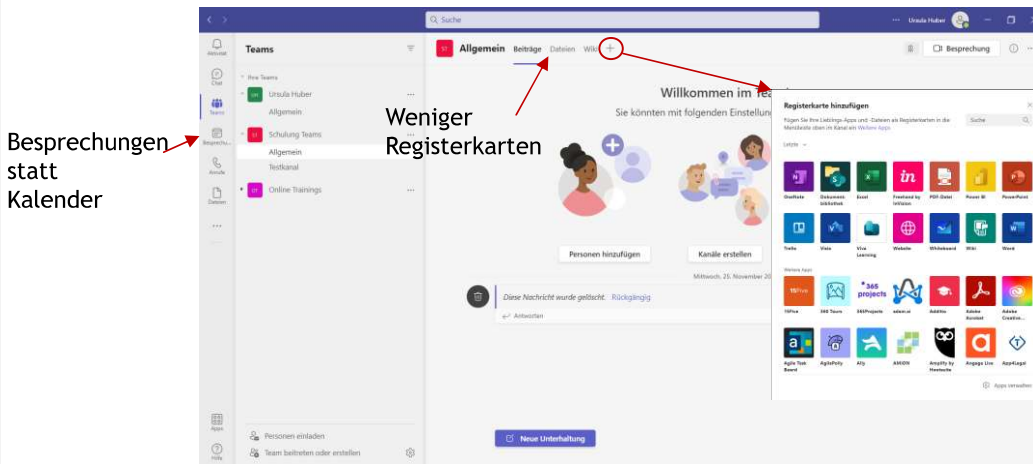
Besprechungen statt Kalender

Weniger Registerkarten

Suche

Ursula Huber

Aktivität

Chat

Teams

Besprechu...

Anrufe

Dateien

...

Apps

Hilfe

Teams

Ihre Teams

UH Ursula Huber

Allgemein

ST Schulung Teams

Allgemein

Testkanal

OT Online Trainings

Personen einladen

Team beitreten oder erstellen

ST Allgemein Beiträge Dateien Wiki +

Besprechung

Willkommen im Tea

Sie könnten mit folgenden Einstellun

Personen hinzufügen

Kanäle erstellen

Mittwoch, 25. November 20

Diese Nachricht wurde gelöscht. Rückgängig

Antworten

Neue Unterhaltung

Registerkarte hinzufügen

Fügen Sie Ihre Lieblings-Apps und -Dateien als Registerkarten in die Menüleiste oben im Kanal ein Weitere Apps

Suche

Letzte

OneNote

Dokumentbibliothek

Excel

Freehand by InVision

PDF-Datei

Power BI

PowerPoint

Trello

Visio

Viva Learning

Website

Whiteboard

Wiki

Word

Weitere Apps

15Five

360 Tours

365Projects

adam.ai

AddMo

Adobe Acrobat

Adobe Creative...

Agile Task Board

AgilePolly

Ally

AMION

Amplify by Hootsuite

Angage Live

App4Legal

Apps verwalten